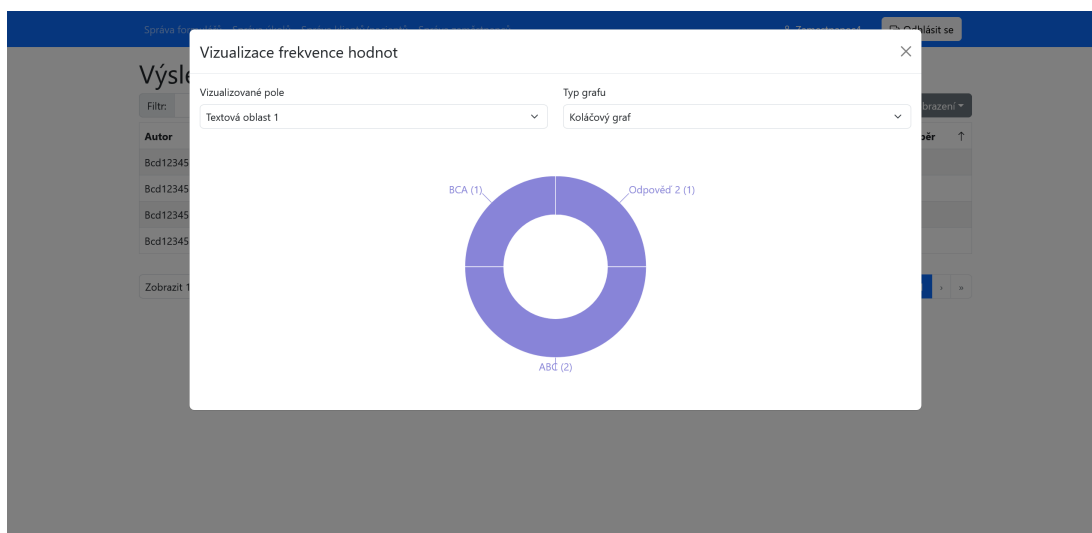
Správa fo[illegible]

Odhlásit se

Výsle

Filtr:

zobrazení

Autor

Bcd12345

Bcd12345

Bcd12345

Bcd12345

Zobrazit 1

Vizualizace frekvence hodnot

×

Vizualizované pole

Textová oblast 1

Typ grafu

Koláčový graf

BCA (1)

Odpověď 2 (1)

ABC (2)